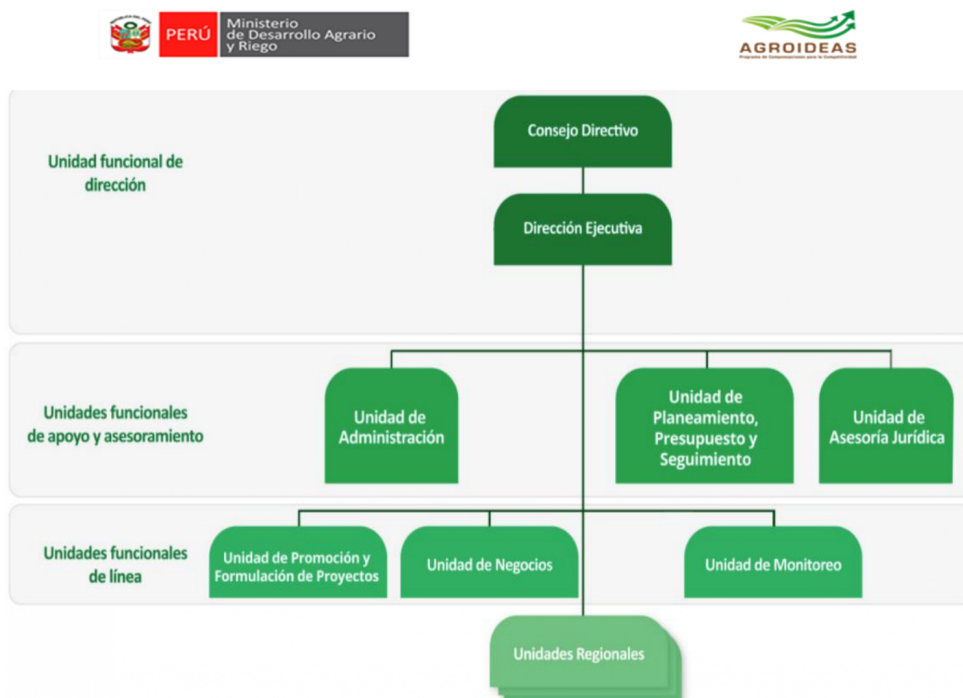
PERÚ Ministerio de Desarrollo Agrario y Riego

AGROIDEAS
Programa de Compensaciones para la Competitividad

Unidad funcional de dirección

Consejo Directivo

Dirección Ejecutiva

Unidades funcionales de apoyo y asesoramiento

Unidad de Administración

Unidad de Planeamiento, Presupuesto y Seguimiento

Unidad de Asesoría Jurídica

Unidades funcionales de línea

Unidad de Promoción y Formulación de Proyectos

Unidad de Negocios

Unidad de Monitoreo

Unidades Regionales